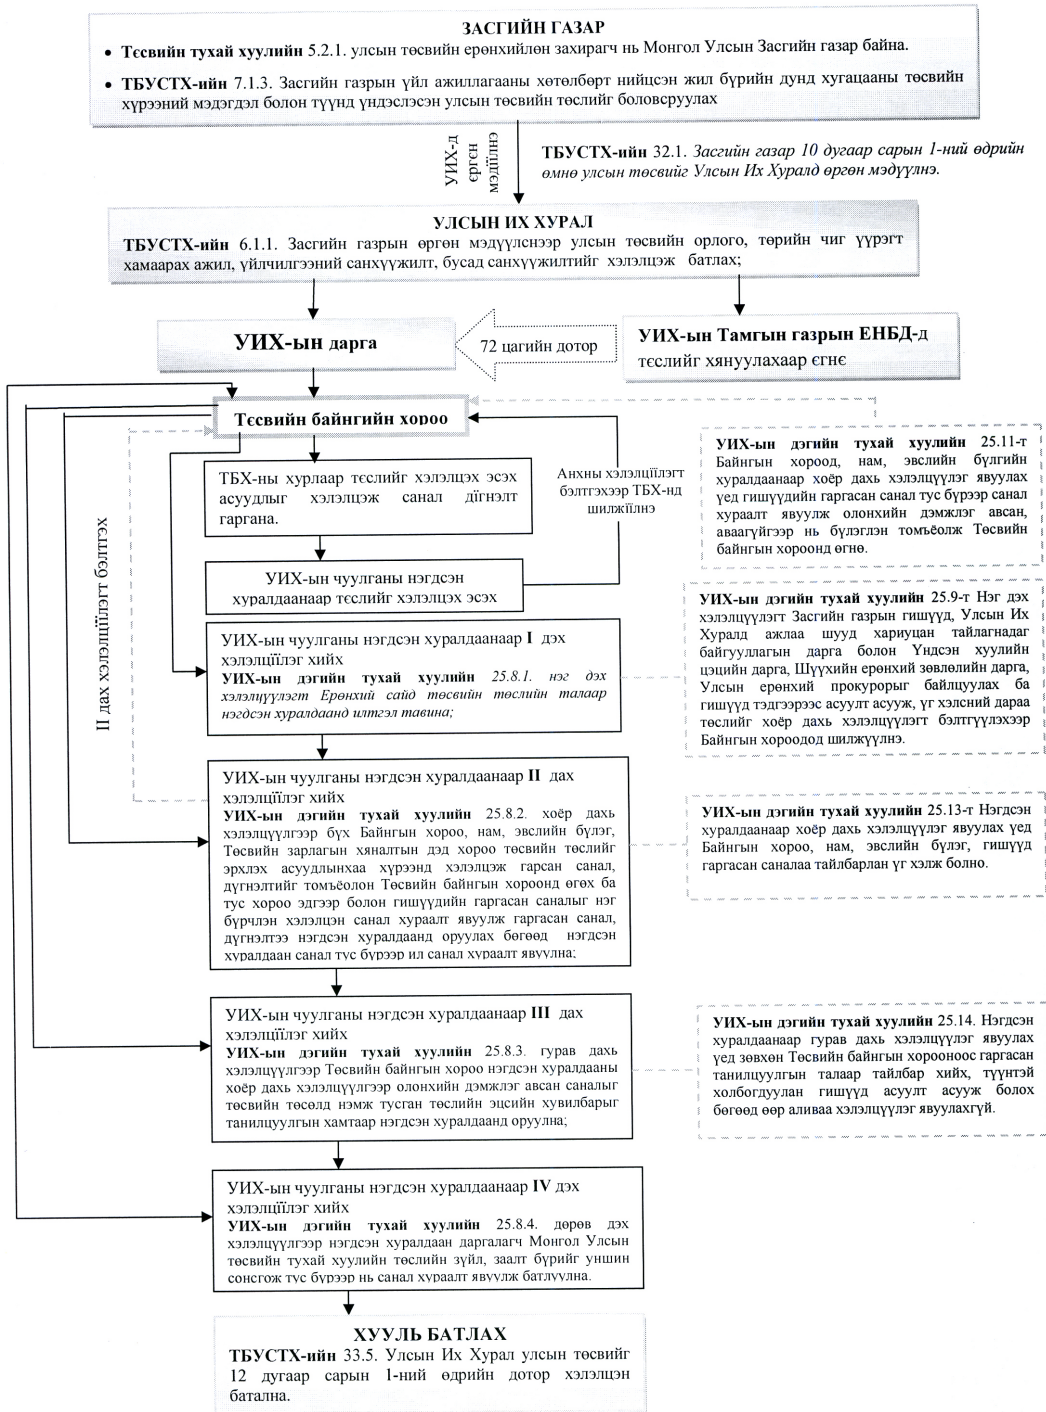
ЗАСГИЙН ГАЗАР

• **Төсвийн тухай хуулийн** 5.2.1. улсын төсвийн ерөнхийлөн захирагч нь Монгол Улсын Засгийн газар байна.

• **ТБУСТХ-ийн** 7.1.3. Засгийн газрын үйл ажиллагааны хөтөлбөрт нийцсэн жил бүрийн дунд хугацааны төсвийн хүрээний мэдэгдэл болон түүнд үндэслэсэн улсын төсвийн төслийг боловсруулах

УИХ-д өргөн мэдүүлнэ

**ТБУСТХ-ийн** 32.1. *Засгийн газар 10 дугаар сарын 1-ний өдрийн өмнө улсын төсвийг Улсын Их Хуралд өргөн мэдүүлнэ.*

УЛСЫН ИХ ХУРАЛ

**ТБУСТХ-ийн** 6.1.1. Засгийн газрын өргөн мэдүүлснээр улсын төсвийн орлого, төрийн чиг үүрэгт хамаарах ажил, үйлчилгээний санхүүжилт, бусад санхүүжилтийг хэлэлцэж батлах;

**УИХ-ын дарга**

72 цагийн дотор

**УИХ-ын Тамгын газрын ЕНБД-д** төслийг хянуулахаар өгнө

**Төсвийн байнгийн хороо**

II дах хэлэлцүүлэгт бэлтгэх

ТБХ-ны хурлаар төслийг хэлэлцэх эсэх асуудлыг хэлэлцэж санал дүгнэлт гаргана.

Анхны хэлэлцүүлэгт бэлтгэхээр ТБХ-нд шилжүүлнэ

УИХ-ын чуулганы нэгдсэн хуралдаанаар төслийг хэлэлцэх эсэх

УИХ-ын чуулганы нэгдсэн хуралдаанаар **I** дэх хэлэлцүүлэг хийх
**УИХ-ын дэгийн тухай хуулийн** *25.8.1. нэг дэх хэлэлцүүлэгт Ерөнхий сайд төсвийн төслийн талаар нэгдсэн хуралдаанд илтгэл тавина;*

УИХ-ын чуулганы нэгдсэн хуралдаанаар **II** дах хэлэлцүүлэг хийх
**УИХ-ын дэгийн тухай хуулийн** 25.8.2. хоёр дахь хэлэлцүүлгээр бүх Байнгын хороо, нам, эвслийн бүлэг, Төсвийн зарлагын хяналтын дэд хороо төсвийн төслийг эрхлэх асуудлынхаа хүрээнд хэлэлцэж гарсан санал, дүгнэлтийг томъёолон Төсвийн байнгын хороонд өгөх ба тус хороо эдгээр болон гишүүдийн гаргасан саналыг нэг бүрчлэн хэлэлцэн санал хураалт явуулж гаргасан санал, дүгнэлтээ нэгдсэн хуралдаанд оруулах бөгөөд нэгдсэн хуралдаан санал тус бүрээр ил санал хураалт явуулна;

УИХ-ын чуулганы нэгдсэн хуралдаанаар **III** дах хэлэлцүүлэг хийх
**УИХ-ын дэгийн тухай хуулийн** 25.8.3. гурав дахь хэлэлцүүлгээр Төсвийн байнгын хороо нэгдсэн хуралдааны хоёр дахь хэлэлцүүлгээр олонхийн дэмжлэг авсан саналыг төсвийн төсөлд нэмж тусган төслийн эцсийн хувилбарыг танилцуулгын хамтаар нэгдсэн хуралдаанд оруулна;

УИХ-ын чуулганы нэгдсэн хуралдаанаар **IV** дэх хэлэлцүүлэг хийх
**УИХ-ын дэгийн тухай хуулийн** 25.8.4. дөрөв дэх хэлэлцүүлгээр нэгдсэн хуралдаан даргалагч Монгол Улсын төсвийн тухай хуулийн төслийн зүйл, заалт бүрийг уншин сонсгож тус бүрээр нь санал хураалт явуулж батлуулна.

ХУУЛЬ БАТЛАХ
**ТБУСТХ-ийн** 33.5. Улсын Их Хурал улсын төсвийг 12 дугаар сарын 1-ний өдрийн дотор хэлэлцэн батална.

**УИХ-ын дэгийн тухай хуулийн** 25.11-т Байнгын хороод, нам, эвслийн бүлгийн хуралдаанаар хоёр дахь хэлэлцүүлэг явуулах үед гишүүдийн гаргасан санал тус бүрээр санал хураалт явуулж олонхийн дэмжлэг авсан, аваагүйгээр нь бүлэглэн томъёолж Төсвийн байнгын хороонд өгнө.

**УИХ-ын дэгийн тухай хуулийн** 25.9-т Нэг дэх хэлэлцүүлэгт Засгийн газрын гишүүд, Улсын Их Хуралд ажлаа шууд хариуцан тайлагнадаг байгууллагын дарга болон Үндсэн хуулийн цэцийн дарга, Шүүхийн ерөнхий зөвлөлийн дарга, Улсын ерөнхий прокурорыг байлцуулах ба гишүүд тэдгээрээс асуулт асууж, үг хэлсний дараа төслийг хоёр дахь хэлэлцүүлэгт бэлтгүүлэхээр Байнгын хороодод шилжүүлнэ.

**УИХ-ын дэгийн тухай хуулийн** 25.13-т Нэгдсэн хуралдаанаар хоёр дахь хэлэлцүүлэг явуулах үед Байнгын хороо, нам, эвслийн бүлэг, гишүүд гаргасан саналаа тайлбарлан үг хэлж болно.

**УИХ-ын дэгийн тухай хуулийн** 25.14. Нэгдсэн хуралдаанаар гурав дахь хэлэлцүүлэг явуулах үед зөвхөн Төсвийн байнгын хорооноос гаргасан танилцуулгын талаар тайлбар хийх, түүнтэй холбогдуулан гишүүд асуулт асууж болох бөгөөд өөр аливаа хэлэлцүүлэг явуулахгүй.